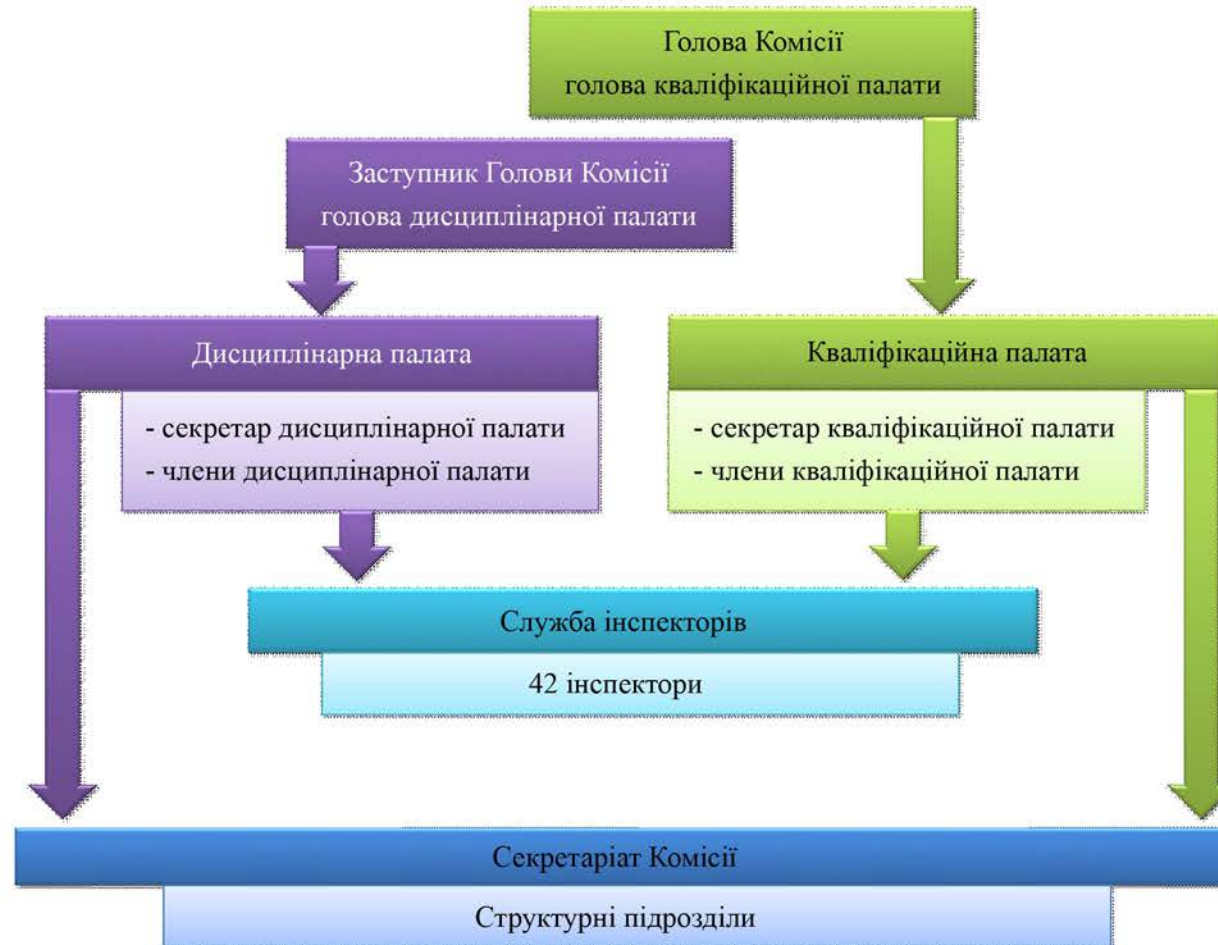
Голова Комісії
голова кваліфікаційної палати

Заступник Голови Комісії
голова дисциплінарної палати

Дисциплінарна палата

- секретар дисциплінарної палати
- члени дисциплінарної палати

Кваліфікаційна палата

- секретар кваліфікаційної палати
- члени кваліфікаційної палати

Служба інспекторів

42 інспектори

Секретаріат Комісії

Структурні підрозділи